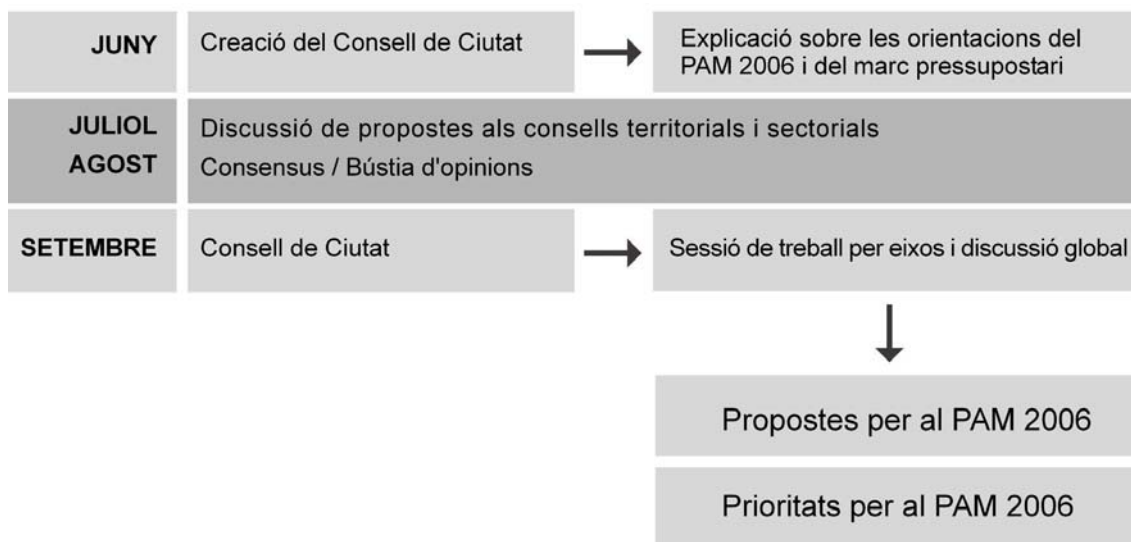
JUNY

Creació del Consell de Ciutat

Explicació sobre les orientacions del PAM 2006 i del marc pressupostari

JULIOL
AGOST

Discussió de propostes als consells territorials i sectorials

Consensus / Bústia d'opinions

SETEMBRE

Consell de Ciutat

Sessió de treball per eixos i discussió global

Propostes per al PAM 2006

Prioritats per al PAM 2006